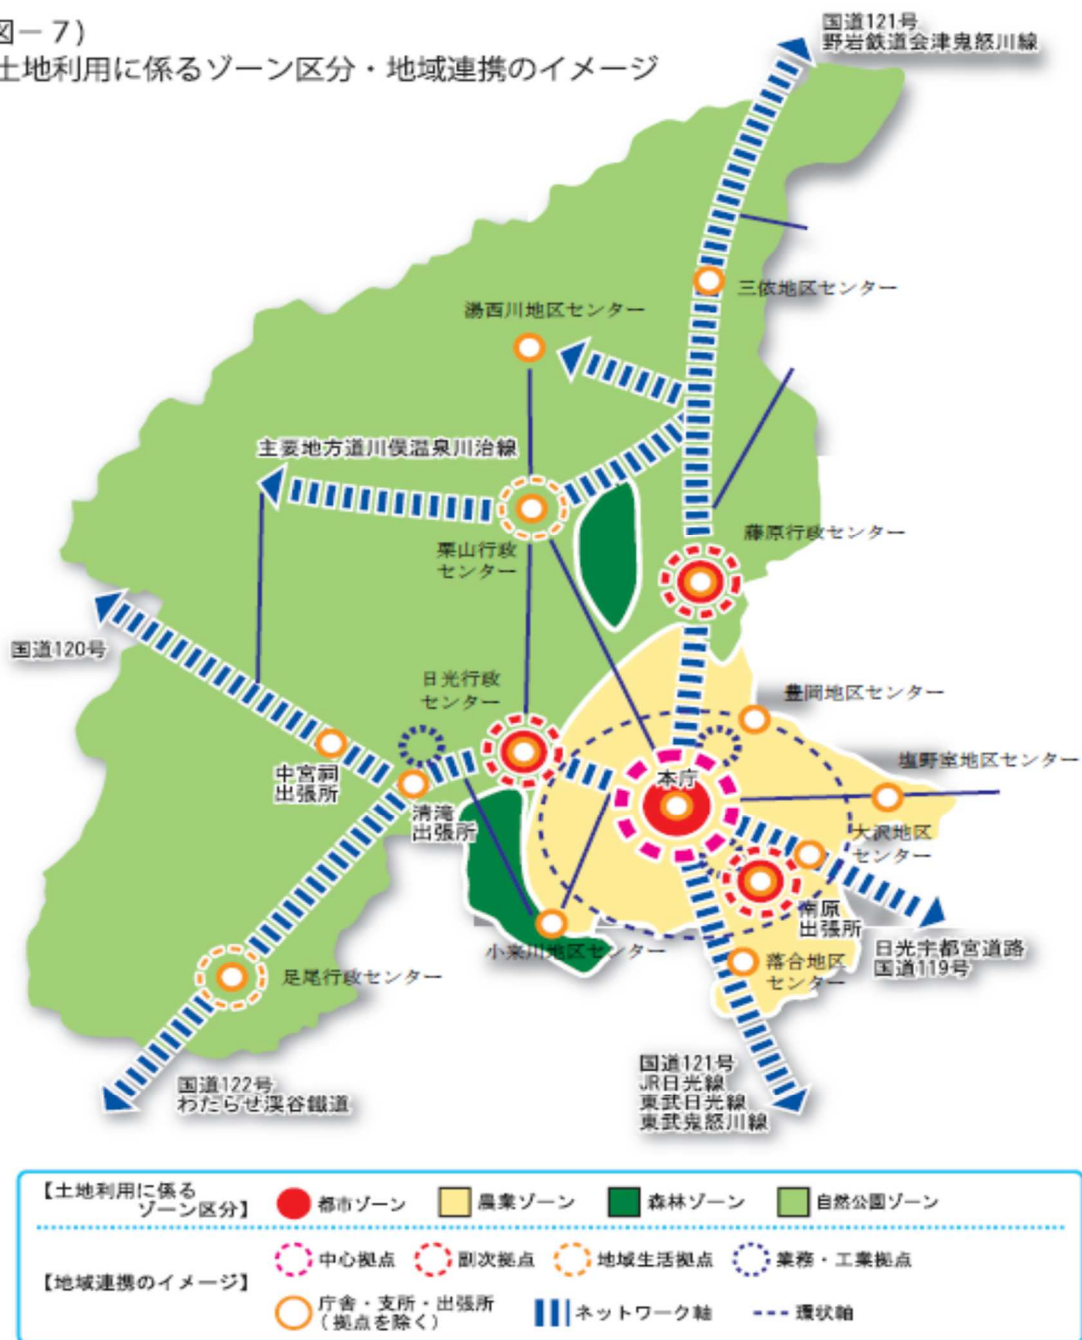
図－7）
土地利用に係るゾーン区分・地域連携のイメージ

国道121号
野岩鉄道会津鬼怒川線

三依地区センター

湯西川地区センター

主要地方道川俣温泉川治線

栗山行政センター

藤原行政センター

国道120号

日光行政センター

豊岡地区センター

塩野室地区センター

中宮祠出張所

清滝出張所

本庁

大沢地区センター

今市出張所

小来川地区センター

日光宇都宮道路
国道119号

足尾行政センター

落合地区センター

国道121号
JR日光線
東武日光線
東武鬼怒川線

国道122号
わたらせ渓谷鐵道

【土地利用に係るゾーン区分】 都市ゾーン 農業ゾーン 森林ゾーン 自然公園ゾーン

【地域連携のイメージ】 中心拠点 副次拠点 地域生活拠点 業務・工業拠点
庁舎・支所・出張所（拠点を除く） ネットワーク軸 環状軸